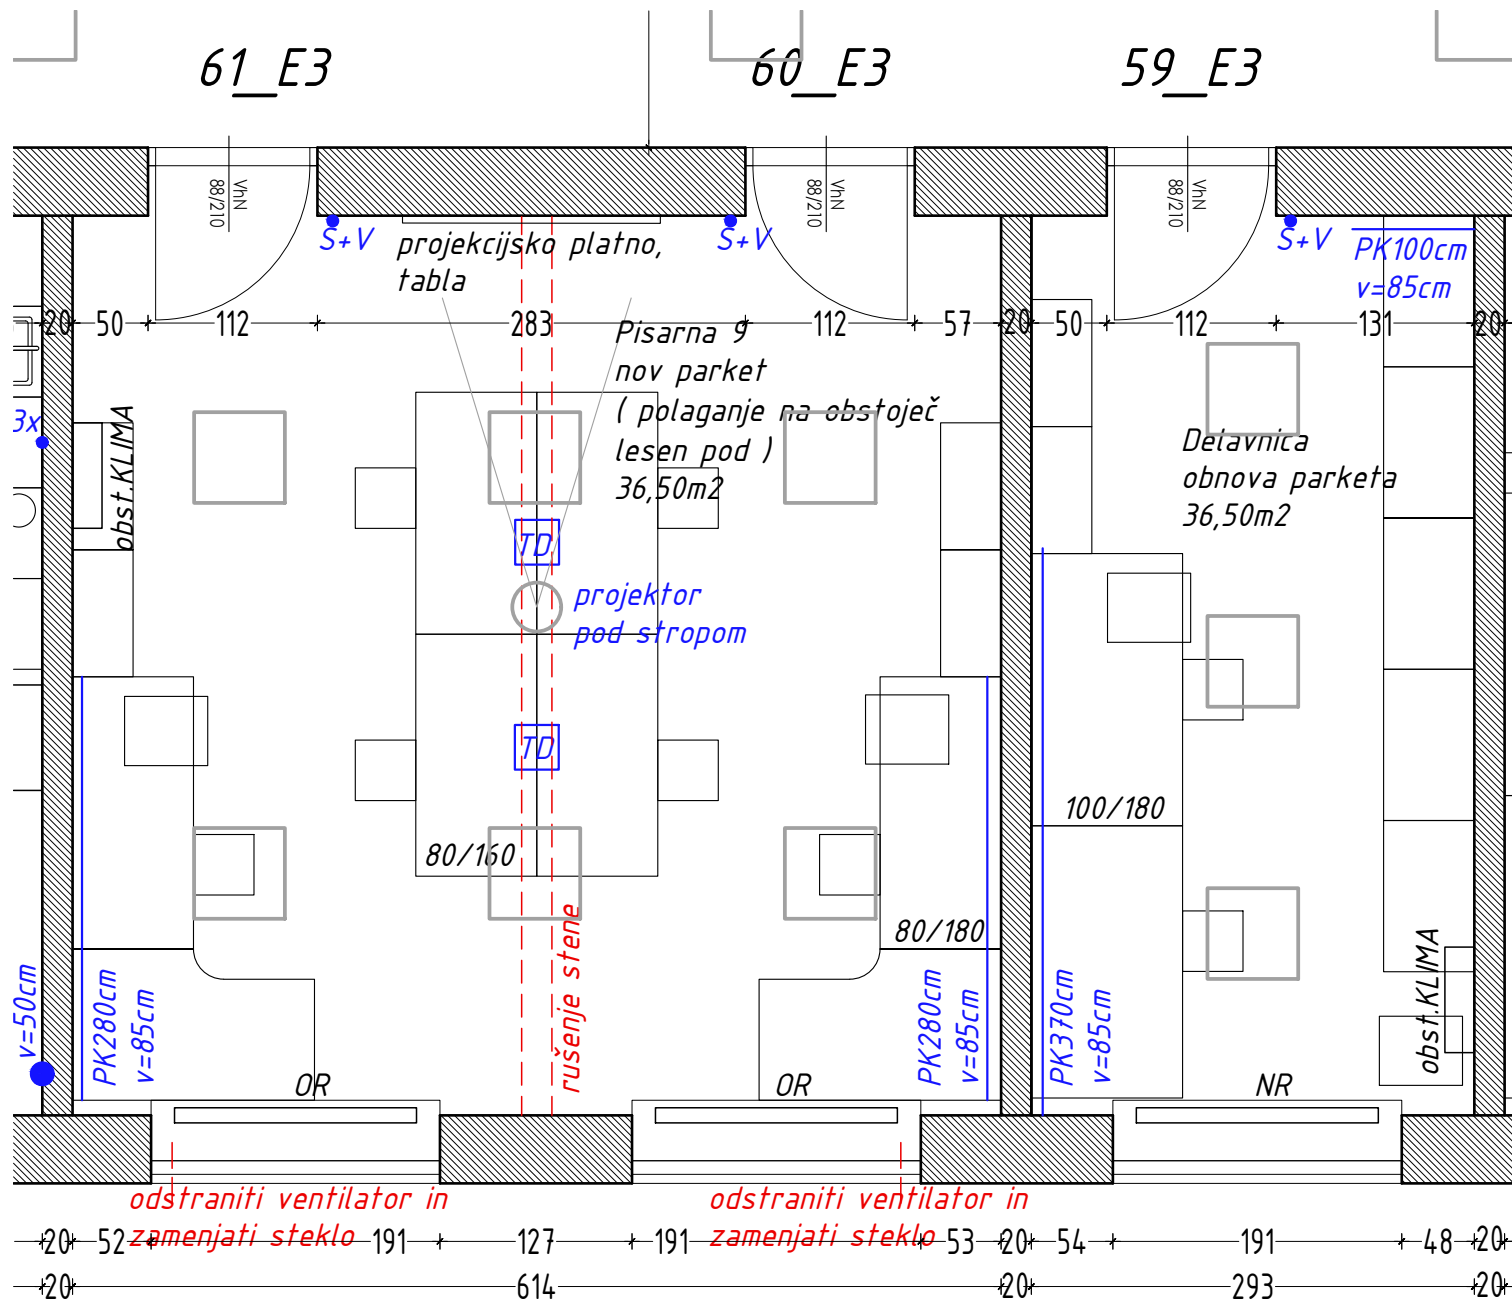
61_E3
60_E3
59_E3

VhN 88/210
VhN 88/210
VhN 88/210

Š+V
projekcijsko platno, tabla
Š+V
Š+V
PK100cm v=85cm

20 50 112 283 112 57 20 50 112 131 20

Pisarna 9
nov parket
( polaganje na obstoječ lesen pod )
36,50m2

3x
obst.KLIMA

Delavnica
obnova parketa
36,50m2

TD
projektor pod stropom
TD

100/180
80/160
80/180

rušenje stene

v=50cm
PK280cm v=85cm
OR
OR
PK280cm v=85cm
PK370cm v=85cm
NR
obst.KLIMA

odstraniti ventilator in zamenjati steklo
odstraniti ventilator in zamenjati steklo

20 52 191 127 191 53 20 54 191 48 20
20 614 20 293 20